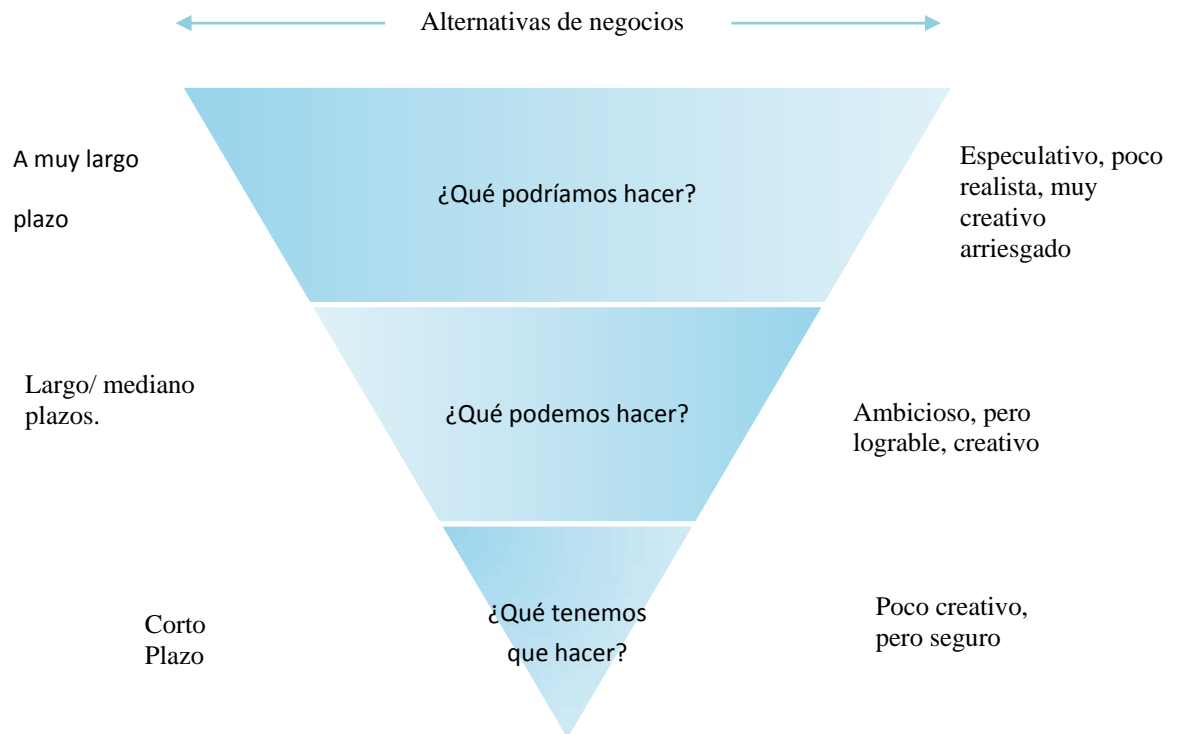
Alternativas de negocios

A muy largo

plazo

¿Qué podríamos hacer?

Especulativo, poco realista, muy creativo arriesgado

Largo/ mediano plazos.

¿Qué podemos hacer?

Ambicioso, pero lograble, creativo

Corto Plazo

¿Qué tenemos que hacer?

Poco creativo, pero seguro